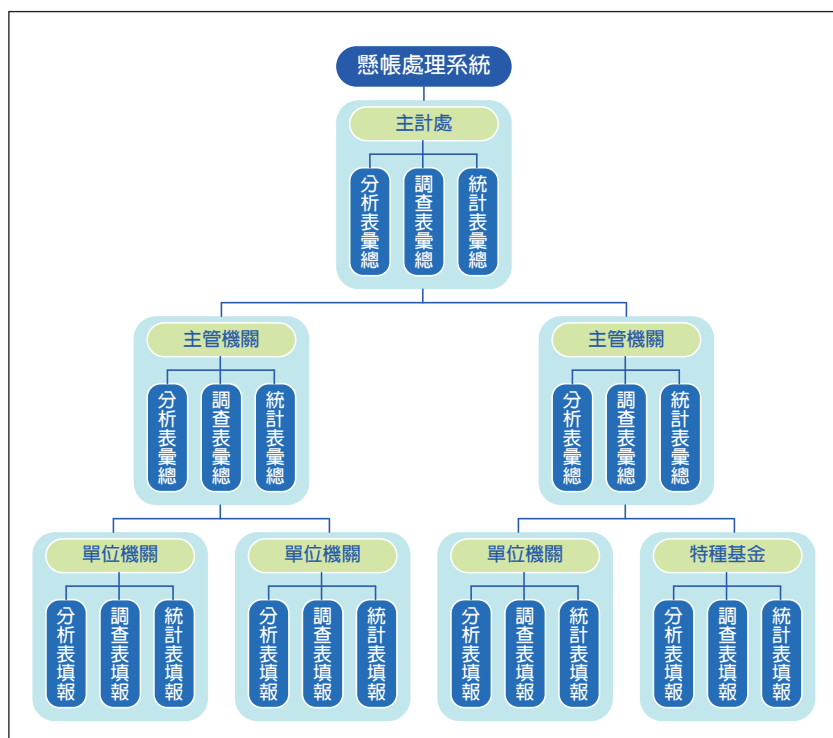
懸帳處理系統

主計處

分析表彙總

調查表彙總

統計表彙總

主管機關

分析表彙總

調查表彙總

統計表彙總

主管機關

分析表彙總

調查表彙總

統計表彙總

單位機關

分析表填報

調查表填報

統計表填報

單位機關

分析表填報

調查表填報

統計表填報

單位機關

分析表填報

調查表填報

統計表填報

特種基金

分析表填報

調查表填報

統計表填報